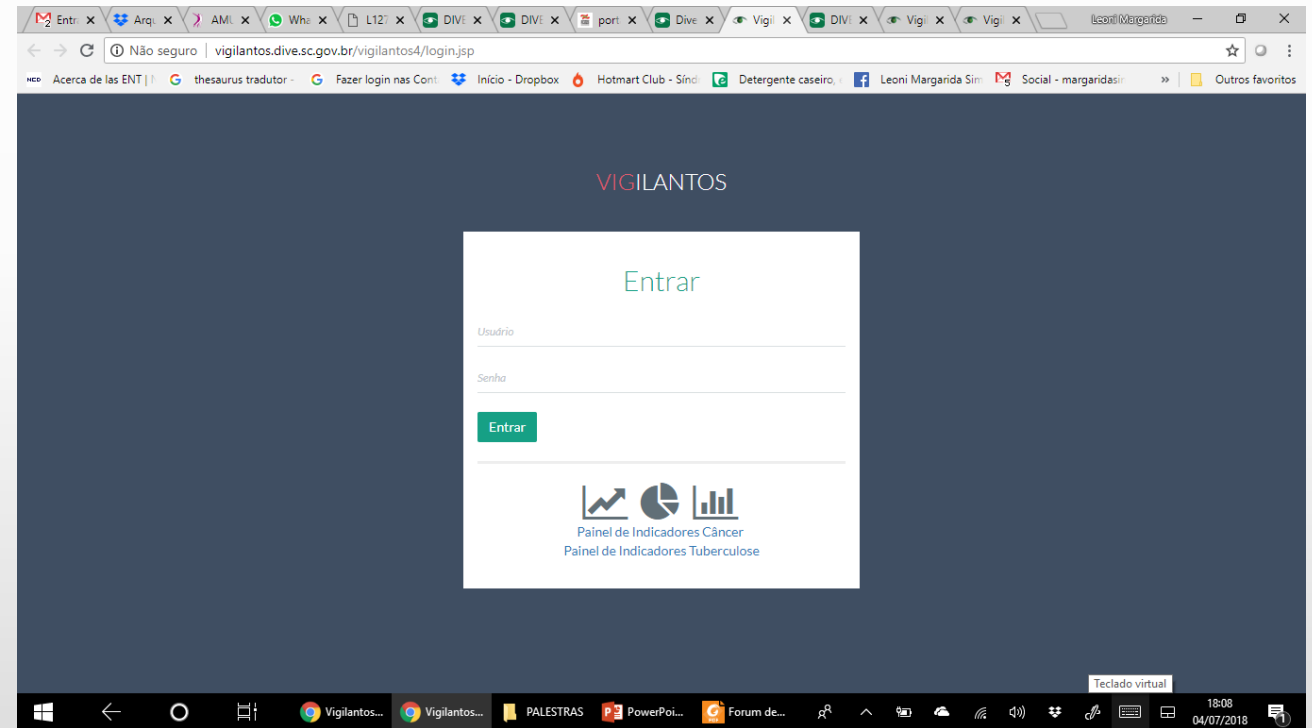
Entr ✕ Arqu ✕ AMU ✕ Wha ✕ L127 ✕ DIVE ✕ DIVE ✕ port ✕ Dive ✕ Vigil ✕ DIVE ✕ Vigi ✕ Vigi ✕
Leoni Margarida

Não seguro | vigilantos.dive.sc.gov.br/vigilantos4/login.jsp

Acerca de las ENT | thesaurus tradutor - Fazer login nas Cont Início - Dropbox Hotmart Club - Síndi Detergente caseiro, Leoni Margarida Sim Social - margaridasir » Outros favoritos

VIGILANTOS

Entrar

Usuário

Senha

Entrar

Painel de Indicadores Câncer
Painel de Indicadores Tuberculose

Teclado virtual

Vigilantos... Vigilantos... PALESTRAS PowerPoi... Forum de...

18:08
04/07/2018